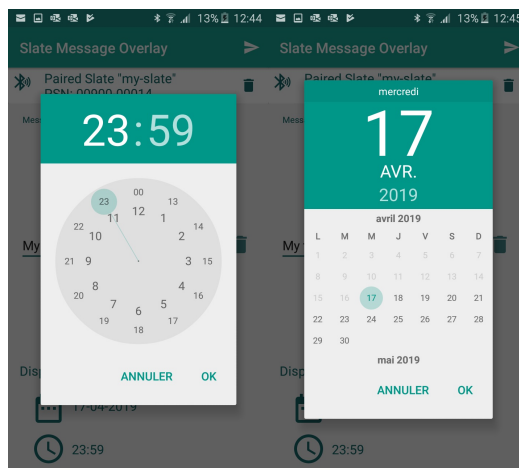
13% 12:44

Slate Message Overlay

Paired Slate "my-slate"
PSN: 00000-00014

Mess

23:59

00
12
13
1
23
11
22
10
14
2
21
9
3
15
20
8
4
16
7
5
19
6
17
18

My

Disp

ANNULER OK

17-04-2019

23:59

13% 12:45

Slate Message Overlay

Paired Slate "my-slate"

Mes

mercredi
17
AVR.
2019

avril 2019

| L | M | M | J | V | S | D |
|---|---|---|---|---|---|---|
| 1 | 2 | 3 | 4 | 5 | 6 | 7 |
| 8 | 9 | 10 | 11 | 12 | 13 | 14 |
| 15 | 16 | 17 | 18 | 19 | 20 | 21 |
| 22 | 23 | 24 | 25 | 26 | 27 | 28 |
| 29 | 30 | | | | | |

mai 2019

My

Disp

ANNULER OK

23:59